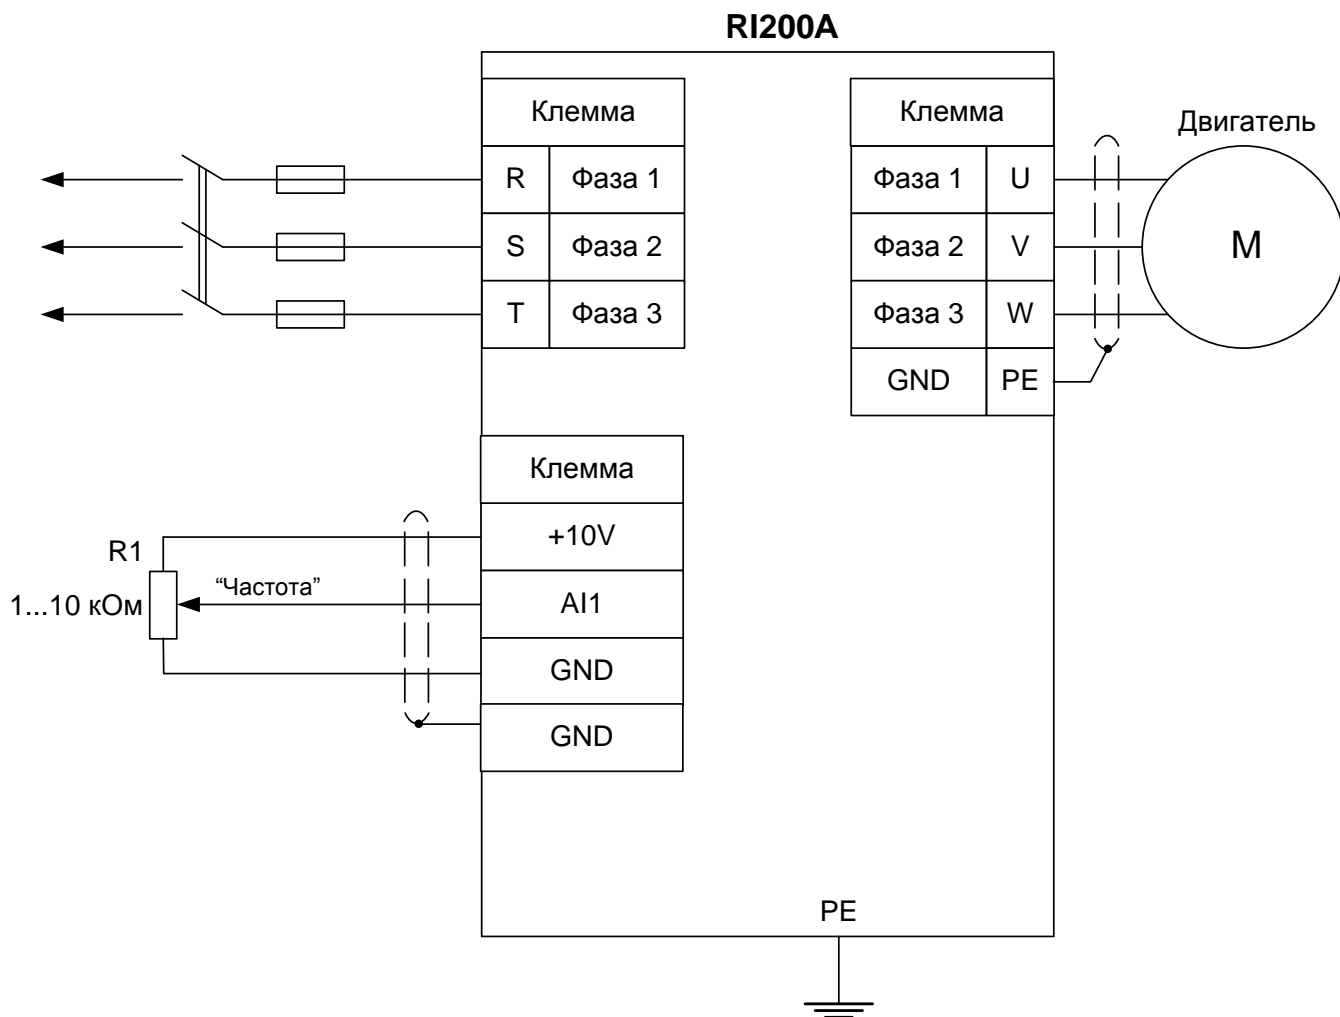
RI200A

| Клемма | |
|---|---|
| R | Фаза 1 |
| S | Фаза 2 |
| T | Фаза 3 |

| Клемма | |
|---|---|
| Фаза 1 | U |
| Фаза 2 | V |
| Фаза 3 | W |
| GND | PE |

Двигатель

M

| Клемма |
|---|
| +10V |
| AI1 |
| GND |
| GND |

R1

1...10 кОм

"Частота"

PE